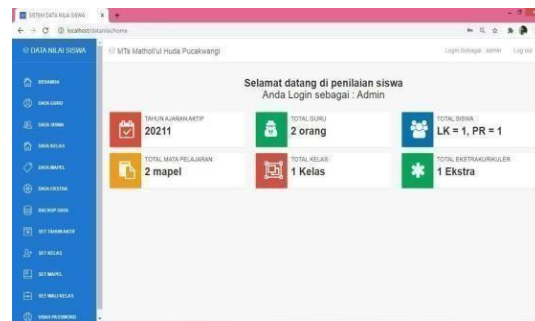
SISTEM DATA NILAI SISWA
localhost/datanilai/home

DATA NILAI SISWA
MTs Matholi'ul Huda Pucakwangi
Login Sebagai : admin
Log out

BERANDA
DATA GURU
DATA SISWA
DATA KELAS
DATA MAPEL
DATA EKSTRA
BACKUP DATA
SET TAHUN AKTIF
SET KELAS
SET MAPEL
SET WALI KELAS
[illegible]

Selamat datang di penilaian siswa
Anda Login sebagai : Admin

TAHUN AJARAN AKTIF
20211

TOTAL GURU
2 orang

TOTAL SISWA
LK = 1, PR = 1

TOTAL MATA PELAJARAN
2 mapel

TOTAL KELAS
1 Kelas

TOTAL EKSTRAKURIKULER
1 Ekstra